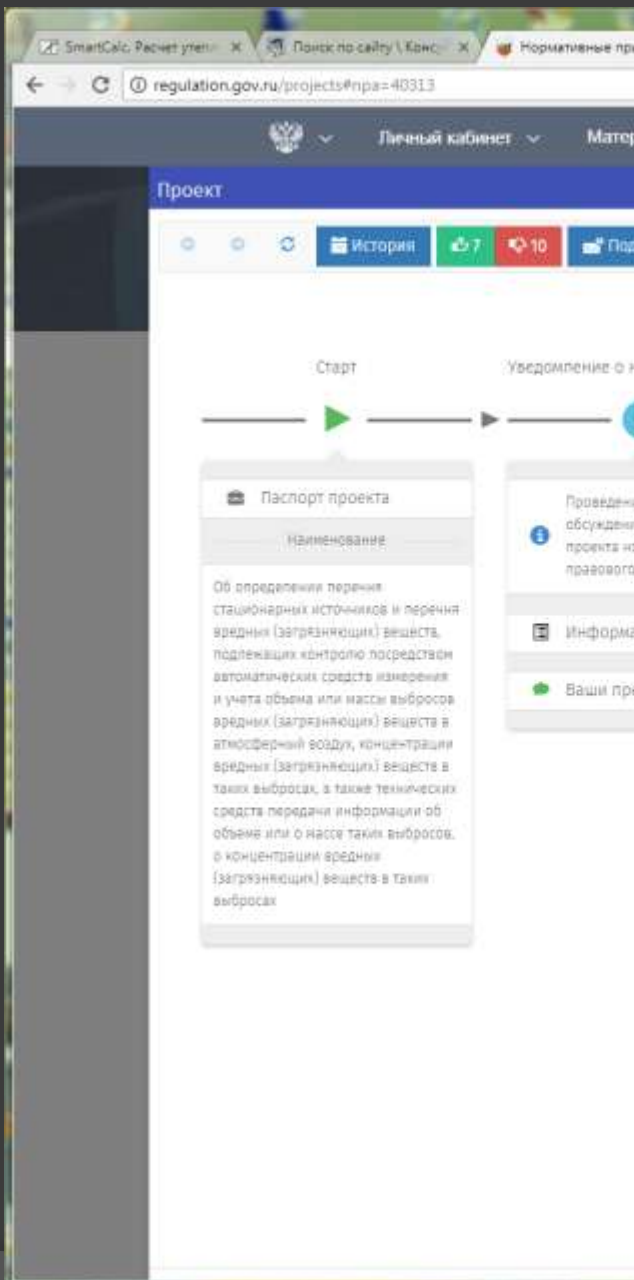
SmartCalc. Расчет утепл ×
Поиск по сайту \ Консу ×
Нормативные пр

regulation.gov.ru/projects#npa=40313

Личный кабинет
Матер

Проект

История
7
10
Под

Старт
Уведомление о н

Паспорт проекта
Наименование

Об определении перечня стационарных источников и перечня вредных (загрязняющих) веществ, подлежащих контролю посредством автоматических средств измерения и учета объема или массы выбросов вредных (загрязняющих) веществ в атмосферный воздух, концентрации вредных (загрязняющих) веществ в таких выбросах, а также технических средств передачи информации об объеме или о массе таких выбросов, о концентрации вредных (загрязняющих) веществ в таких выбросах

Проведен
обсужден
проекта н
правового

Информа

Ваши пр